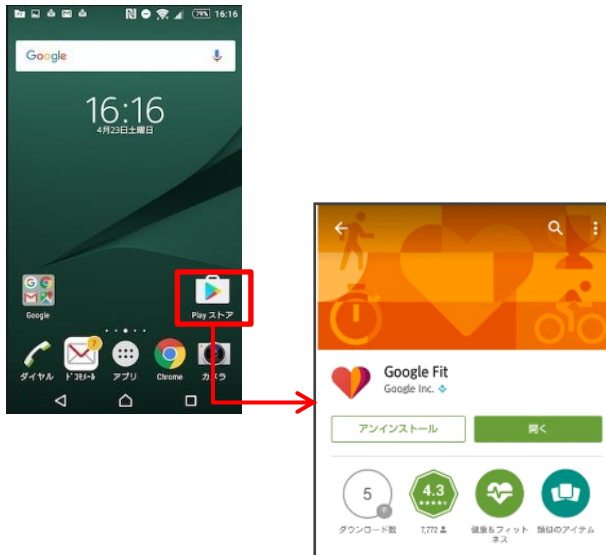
79% 16:16

Google

16:16
4月23日土曜日

Google

Play ストア

7
ダイヤル ドコモメール アプリ Chrome カメラ

Google Fit
Google Inc.

アンインストール
開く

5
千
ダウンロード数

4.3
★★★★★
7,772

健康＆フィットネス

類似のアイテム